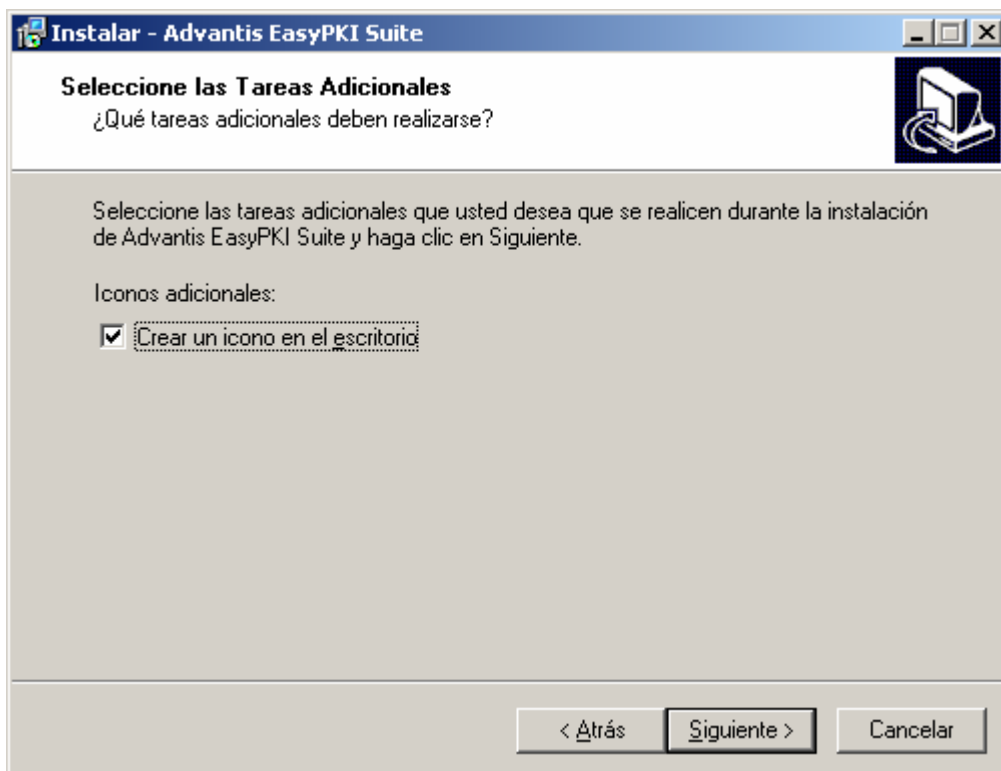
Instalar - Advantis EasyPKI Suite

Seleccione las Tareas Adicionales
¿Qué tareas adicionales deben realizarse?

Seleccione las tareas adicionales que usted desea que se realicen durante la instalación de Advantis EasyPKI Suite y haga clic en Siguiente.

Iconos adicionales:

☑ Crear un icono en el escritorio

< Atrás Siguiente > Cancelar